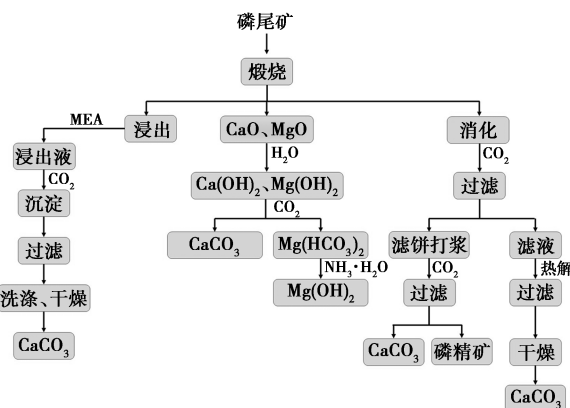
磷尾矿

煅烧

MEA

浸出

CaO、MgO

消化

浸出液

$H_2O$

$CO_2$

$CO_2$

$Ca(OH)_2$、$Mg(OH)_2$

过滤

沉淀

$CO_2$

过滤

$CaCO_3$

$Mg(HCO_3)_2$

滤饼打浆

滤液

$NH_3 \cdot H_2O$

$CO_2$

热解

洗涤、干燥

$Mg(OH)_2$

过滤

过滤

$CaCO_3$

$CaCO_3$

磷精矿

干燥

$CaCO_3$